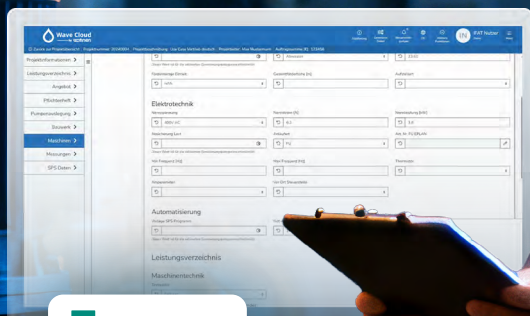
Wave Cloud

Projektinformationen
Leistungsverzeichnis
Angebot
Pflichtenheft
Pumpenauslegung
Souwerk
Maschinen
Messungen
SPS Daten

Elektrotechnik

Automatisierung

Leistungsverzeichnis

Maschinentechnik

FWT Nutzer